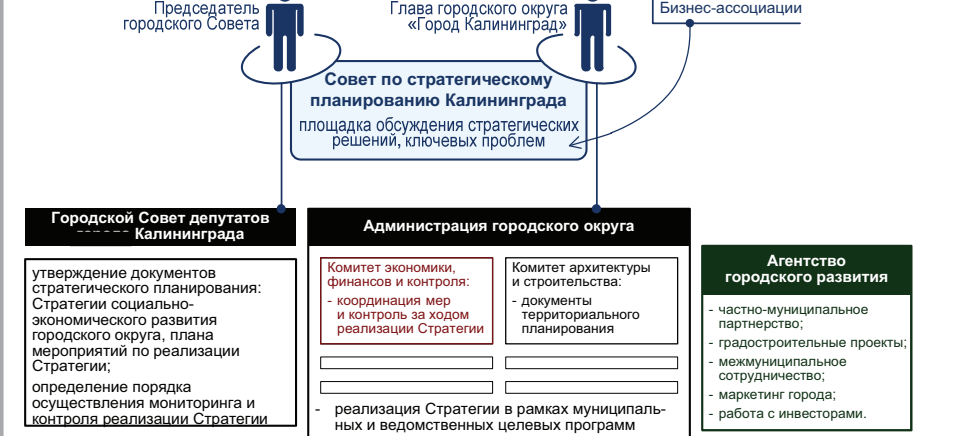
Председатель городского Совета

Глава городского округа «Город Калининград»

Бизнес-ассоциации

Совет по стратегическому планированию Калининграда

площадка обсуждения стратегических решений, ключевых проблем

Городской Совет депутатов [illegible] Калининграда

утверждение документов стратегического планирования: Стратегии социально-экономического развития городского округа, плана мероприятий по реализации Стратегии;

определение порядка осуществления мониторинга и контроля реализации Стратегии

Администрация городского округа

Комитет экономики, финансов и контроля:

- координация мер и контроль за ходом реализации Стратегии

Комитет архитектуры и строительства:

- документы территориального планирования

- реализация Стратегии в рамках муниципальных и ведомственных целевых программ

Агентство городского развития

- частно-муниципальное партнерство;
- градостроительные проекты;
- межмуниципальное сотрудничество;
- маркетинг города;
- работа с инвесторами.